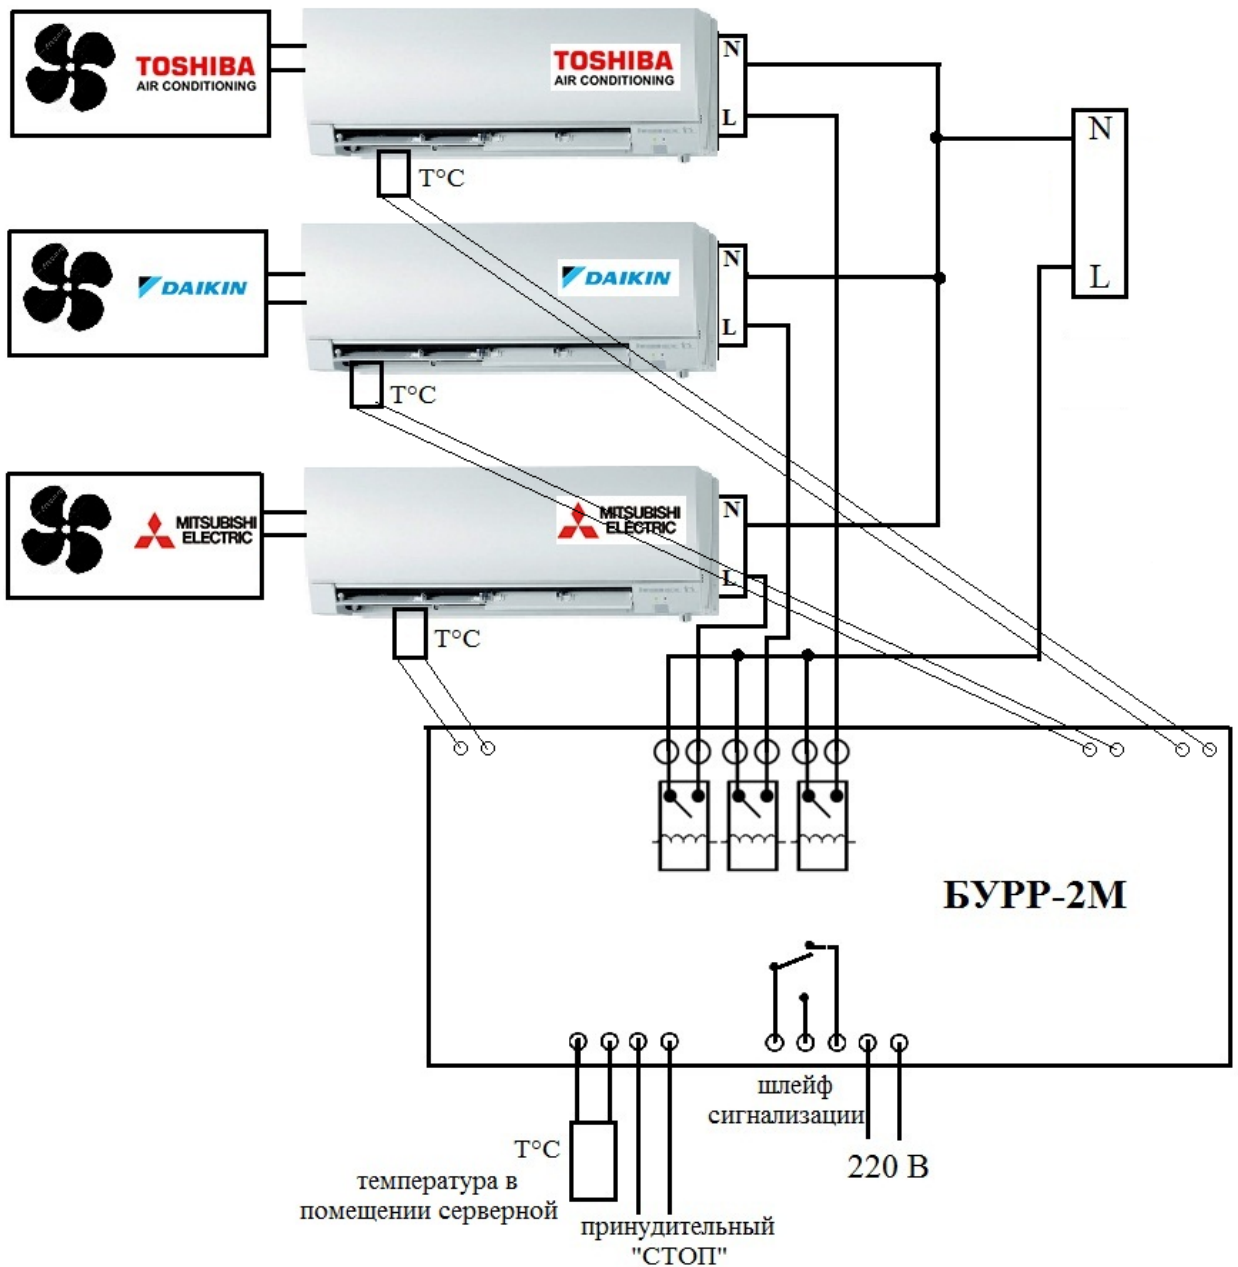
TOSHIBA
AIR CONDITIONING

TOSHIBA
AIR CONDITIONING

N
L

T°C

DAIKIN

DAIKIN

N
L

T°C

MITSUBISHI
ELECTRIC

MITSUBISHI
ELECTRIC

N
L

T°C

N

L

БУРР-2М

T°C
температура в помещении серверной

принудительный "СТОП"

шлейф сигнализации

220 В